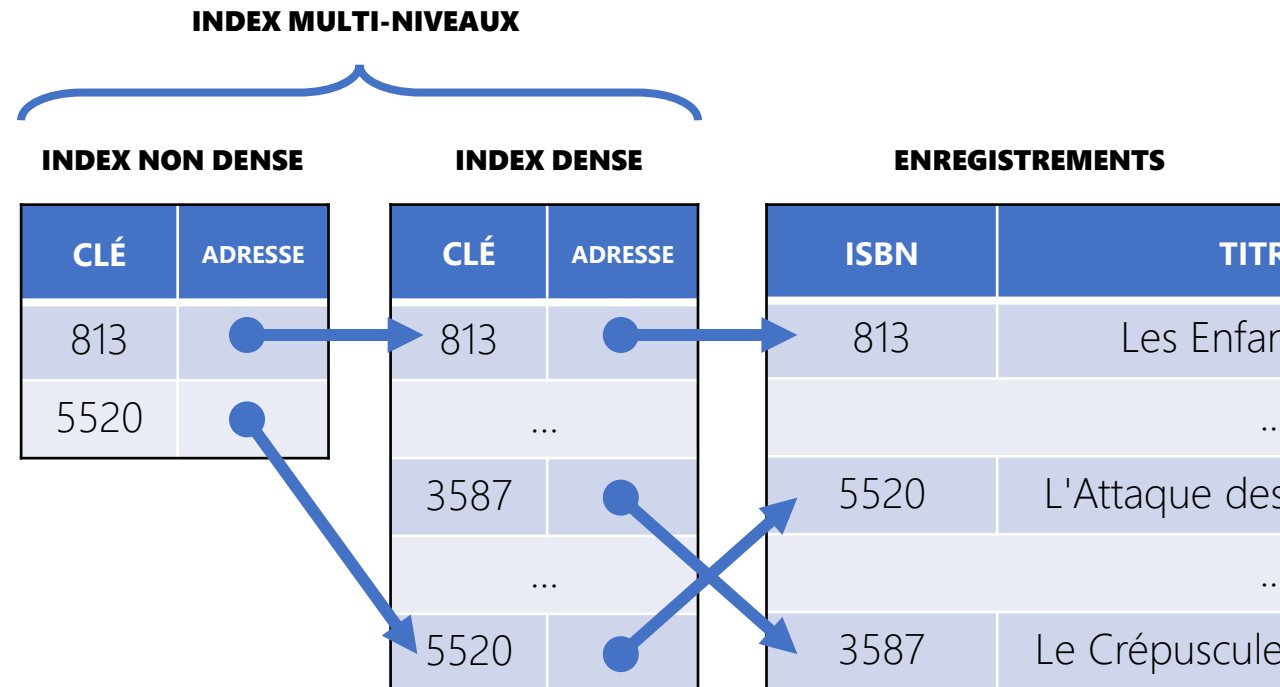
INDEX MULTI-NIVEAUX

INDEX NON DENSE

| CLÉ | ADRESSE |
|---|---|
| 813 | |
| 5520 | |

INDEX DENSE

| CLÉ | ADRESSE |
|---|---|
| 813 | |
| ... | |
| 3587 | |
| ... | |
| 5520 | |

ENREGISTREMENTS

| ISBN | TITR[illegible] |
|---|---|
| 813 | Les Enfan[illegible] |
| | ..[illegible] |
| 5520 | L'Attaque des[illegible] |
| | ..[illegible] |
| 3587 | Le Crépuscule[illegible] |